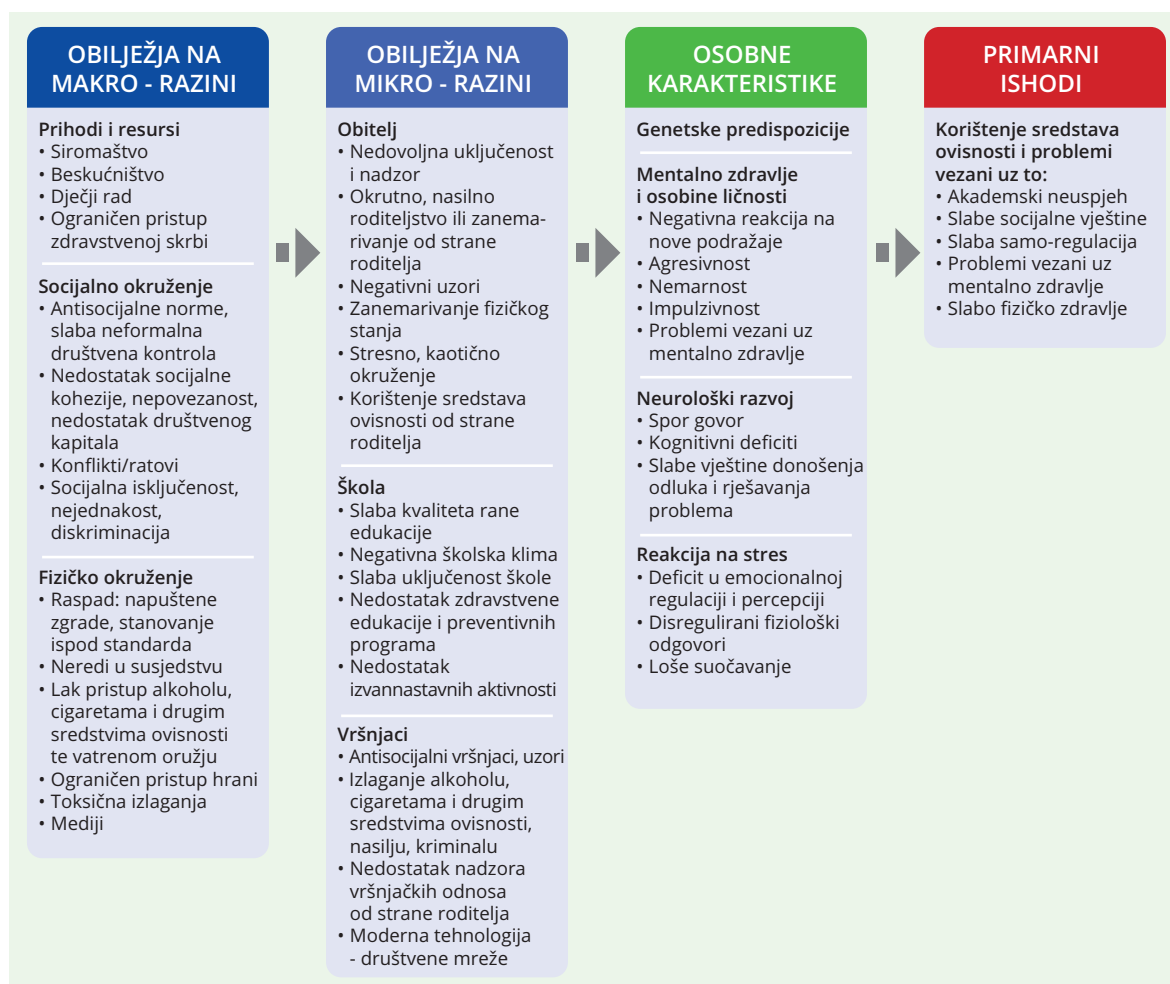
OBILJEŽJA NA MAKRO - RAZINI

Prihodi i resursi
• Siromaštvo
• Beskućništvo
• Dječji rad
• Ograničen pristup zdravstvenoj skrbi

Socijalno okruženje
• Antisocijalne norme, slaba neformalna društvena kontrola
• Nedostatak socijalne kohezije, nepovezanost, nedostatak društvenog kapitala
• Konflikti/ratovi
• Socijalna isključenost, nejednakost, diskriminacija

Fizičko okruženje
• Raspad: napuštene zgrade, stanovanje ispod standarda
• Neredi u susjedstvu
• Lak pristup alkoholu, cigaretama i drugim sredstvima ovisnosti te vatrenom oružju
• Ograničen pristup hrani
• Toksična izlaganja
• Mediji

OBILJEŽJA NA MIKRO - RAZINI

Obitelj
• Nedovoljna uključenost i nadzor
• Okrutno, nasilno roditeljstvo ili zanemarivanje od strane roditelja
• Negativni uzori
• Zanemarivanje fizičkog stanja
• Stresno, kaotično okruženje
• Korištenje sredstava ovisnosti od strane roditelja

Škola
• Slaba kvaliteta rane edukacije
• Negativna školska klima
• Slaba uključenost škole
• Nedostatak zdravstvene edukacije i preventivnih programa
• Nedostatak izvannastavnih aktivnosti

Vršnjaci
• Antisocijalni vršnjaci, uzori
• Izlaganje alkoholu, cigaretama i drugim sredstvima ovisnosti, nasilju, kriminalu
• Nedostatak nadzora vršnjačkih odnosa od strane roditelja
• Moderna tehnologija - društvene mreže

OSOBNE KARAKTERISTIKE

Genetske predispozicije

Mentalno zdravlje i osobine ličnosti
• Negativna reakcija na nove podražaje
• Agresivnost
• Nemarnost
• Impulzivnost
• Problemi vezani uz mentalno zdravlje

Neurološki razvoj
• Spor govor
• Kognitivni deficiti
• Slabe vještine donošenja odluka i rješavanja problema

Reakcija na stres
• Deficit u emocionalnoj regulaciji i percepciji
• Disregulirani fiziološki odgovori
• Loše suočavanje

PRIMARNI ISHODI

Korištenje sredstava ovisnosti i problemi vezani uz to:
• Akademski neuspjeh
• Slabe socijalne vještine
• Slaba samo-regulacija
• Problemi vezani uz mentalno zdravlje
• Slabo fizičko zdravlje